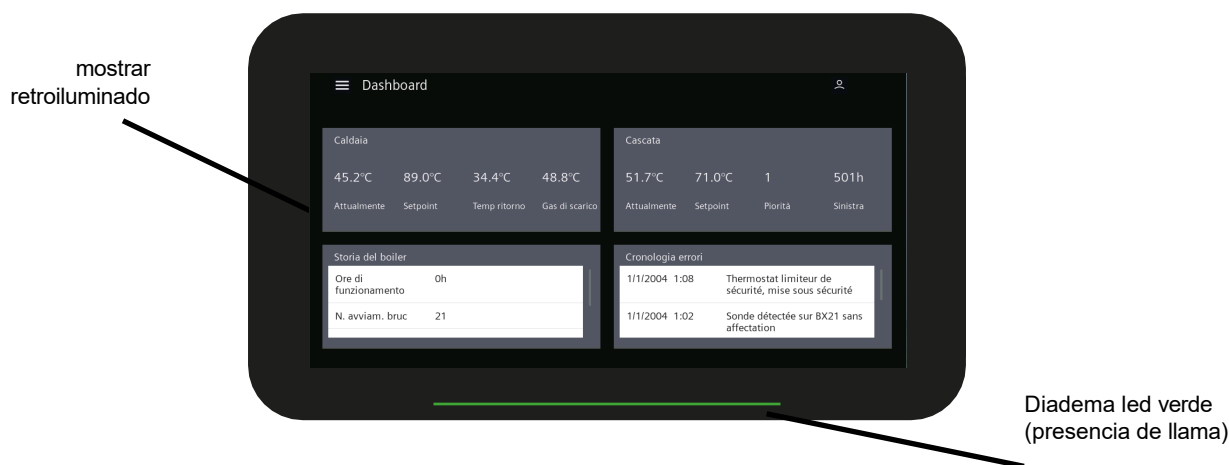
mostrar retroiluminado

Dashboard

Caldaia

45.2°C Attualmente

89.0°C Setpoint

34.4°C Temp ritorno

48.8°C Gas di scarico

Cascata

51.7°C Attualmente

71.0°C Setpoint

1 Piorità

501h Sinistra

Storia del boiler

| | |
|---|---|
| Ore di funzionamento | 0h |
| N. avviam. bruc | 21 |

Cronologia errori

| | |
|---|---|
| 1/1/2004 1:08 | Thermostat limiteur de sécurité, mise sous sécurité |
| 1/1/2004 1:02 | Sonde détectée sur BX21 sans affectation |

Diadema led verde (presencia de llama)